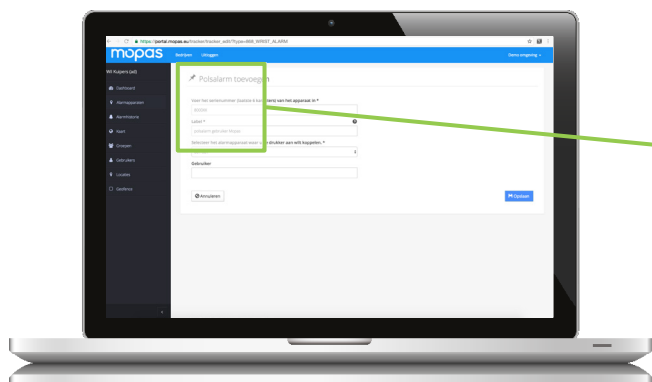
https://portal.mopas.eu/tracker/tracker_edit?type=MB_WRIST_ALARM

mopas Bedrijven Uitloggen Demo omgeving

WI Kuipers (ad)

Dashboard

Alarmapparaten

Alarmhistorie

Kaart

Groepen

Gebruikers

Locaties

Geofence

Polsalarm toevoegen

Voer het serienummer (laatste 6 karakters) van het apparaat in *

Label *

Selecteer het alarmapparaat waar u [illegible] drukken aan wilt koppelen. *

Gebruiker

Annuleren

Opslaan